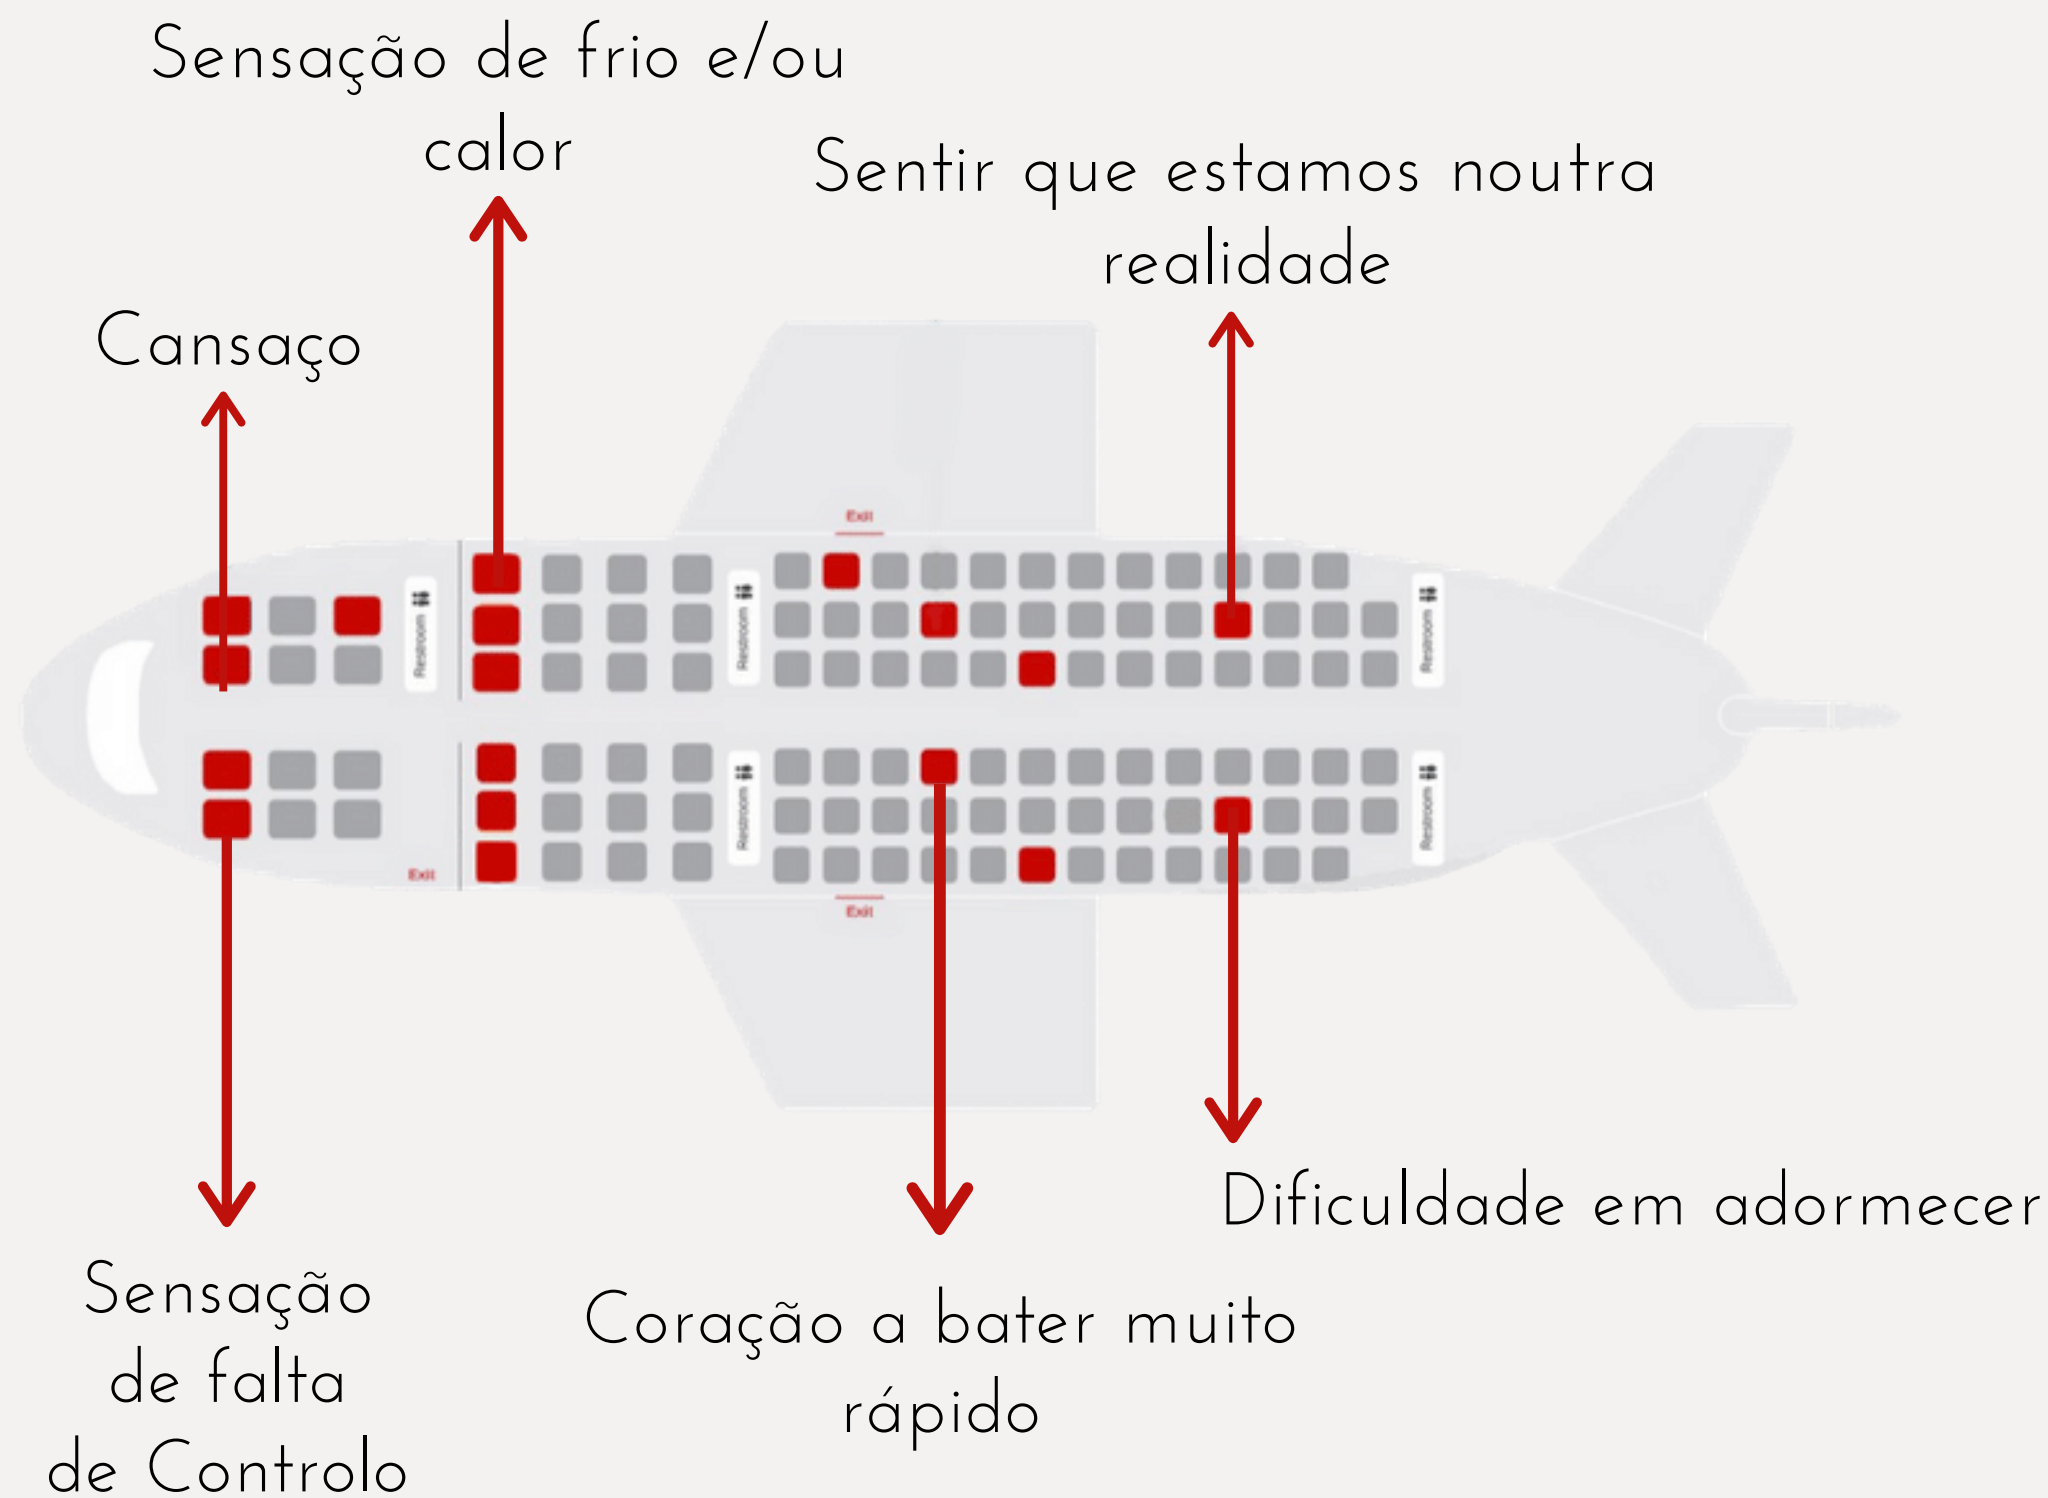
Sensação de frio e/ou calor

Sentir que estamos noutra realidade

Cansaço

Exit

Restroom

Restroom

Restroom

Restroom

Restroom

Exit

Exit

Dificuldade em adormecer

Sensação de falta de Controlo

Coração a bater muito rápido